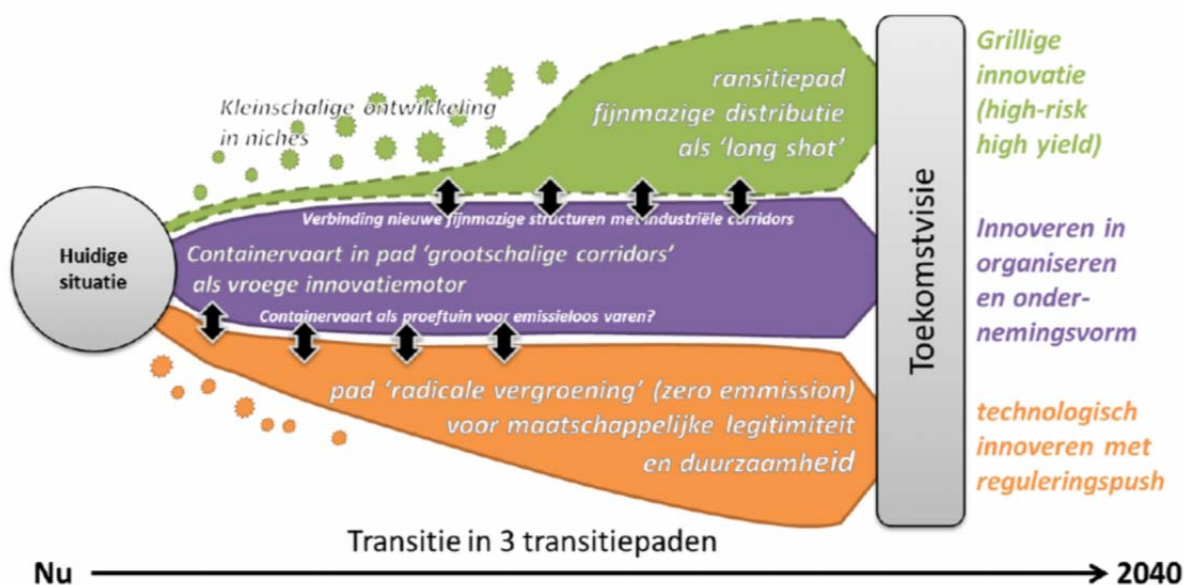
Kleinschalige ontwikkeling in niches

ransitiepad fijnmazige distributie als 'long shot'

Grillige innovatie (high-risk high yield)

Huidige situatie

Verbinding nieuwe fijnmazige structuren met industriële corridors

Containervaart in pad 'grootschalige corridors' als vroege innovatiemotor

Containervaart als proeftuin voor emissieloos varen?

Innoveren in organiseren en ondernemingsvorm

pad 'radicale vergroening' (zero emmission) voor maatschappelijke legitimiteit en duurzaamheid

technologisch innoveren met reguleringspush

Toekomstvisie

Transitie in 3 transitiepaden

Nu

2040